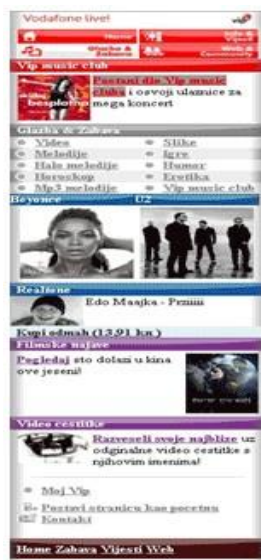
Vodafone live!

Home
Info & Vijesti
Glazba & Zabava
Web & Community

Vip music club

besplatno

Postani dio Vip music cluba i osvoji ulaznice za mega koncert

Glazba & Zabava

Video
Slike
Melodije
Igre
Hali melodije
Humor
Horoskop
Erotika
Mp3 melodije
Vip music club

Beyonce
U2

Realtone

Edo Maajka - Prmiii

Kupi odmah (13,91 kn)

Filmske najave

Pogledaj sto dolazi u kina ove jeseni!

Video cestitke

Razveseli svoje najblize uz originalne video cestitke s njihovim imenima!

Moj Vip

Postavi stranicu kao pocetnu

Kontakt

Home Zabava Vijesti Web